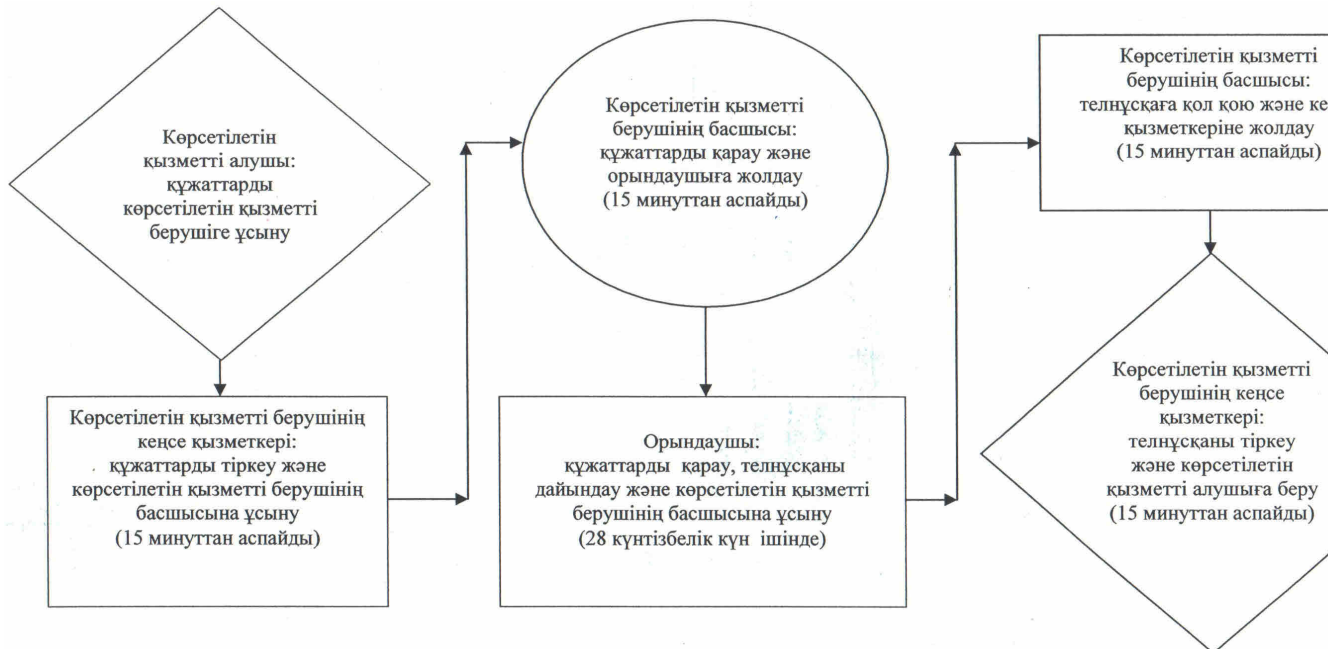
Көрсетілетін қызметті алушы: құжаттарды көрсетілетін қызметті берушіге ұсыну

Көрсетілетін қызметті берушінің кеңсе қызметкері: құжаттарды тіркеу және көрсетілетін қызметті берушінің басшысына ұсыну (15 минуттан аспайды)

Көрсетілетін қызметті берушінің басшысы: құжаттарды қарау және орындаушыға жолдау (15 минуттан аспайды)

Орындаушы: құжаттарды қарау, телнұсқаны дайындау және көрсетілетін қызметті берушінің басшысына ұсыну (28 күнтізбелік күн ішінде

Көрсетілетін қызметті берушінің басшысы: телнұсқаға қол қою және ке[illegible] қызметкеріне жолдау (15 минуттан аспайды)

Көрсетілетін қызметті берушінің кеңсе қызметкері: телнұсқаны тіркеу және көрсетілетін қызметті алушыға беру (15 минуттан аспайды)